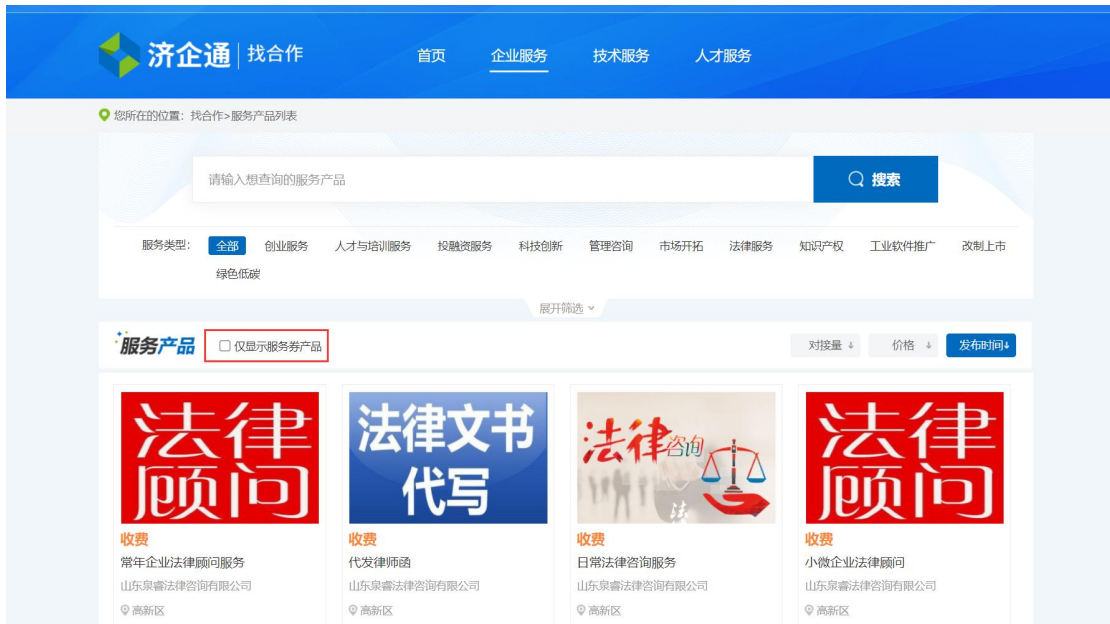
济企通 | 找合作

首页 企业服务 技术服务 人才服务

您所在的位置：找合作>服务产品列表

请输入想查询的服务产品

搜索

服务类型： 全部 创业服务 人才与培训服务 投融资服务 科技创新 管理咨询 市场开拓 法律服务 知识产权 工业软件推广 改制上市 绿色低碳

展开筛选

服务产品 仅显示服务券产品

对接量 价格 发布时间

法律顾问
收费
常年企业法律顾问服务
山东泉睿法律咨询有限公司
高新区

法律文书代写
收费
代发律师函
山东泉睿法律咨询有限公司
高新区

法律咨询
收费
日常法律咨询服务
山东泉睿法律咨询有限公司
高新区

法律顾问
收费
小微企业法律顾问
山东泉睿法律咨询有限公司
高新区